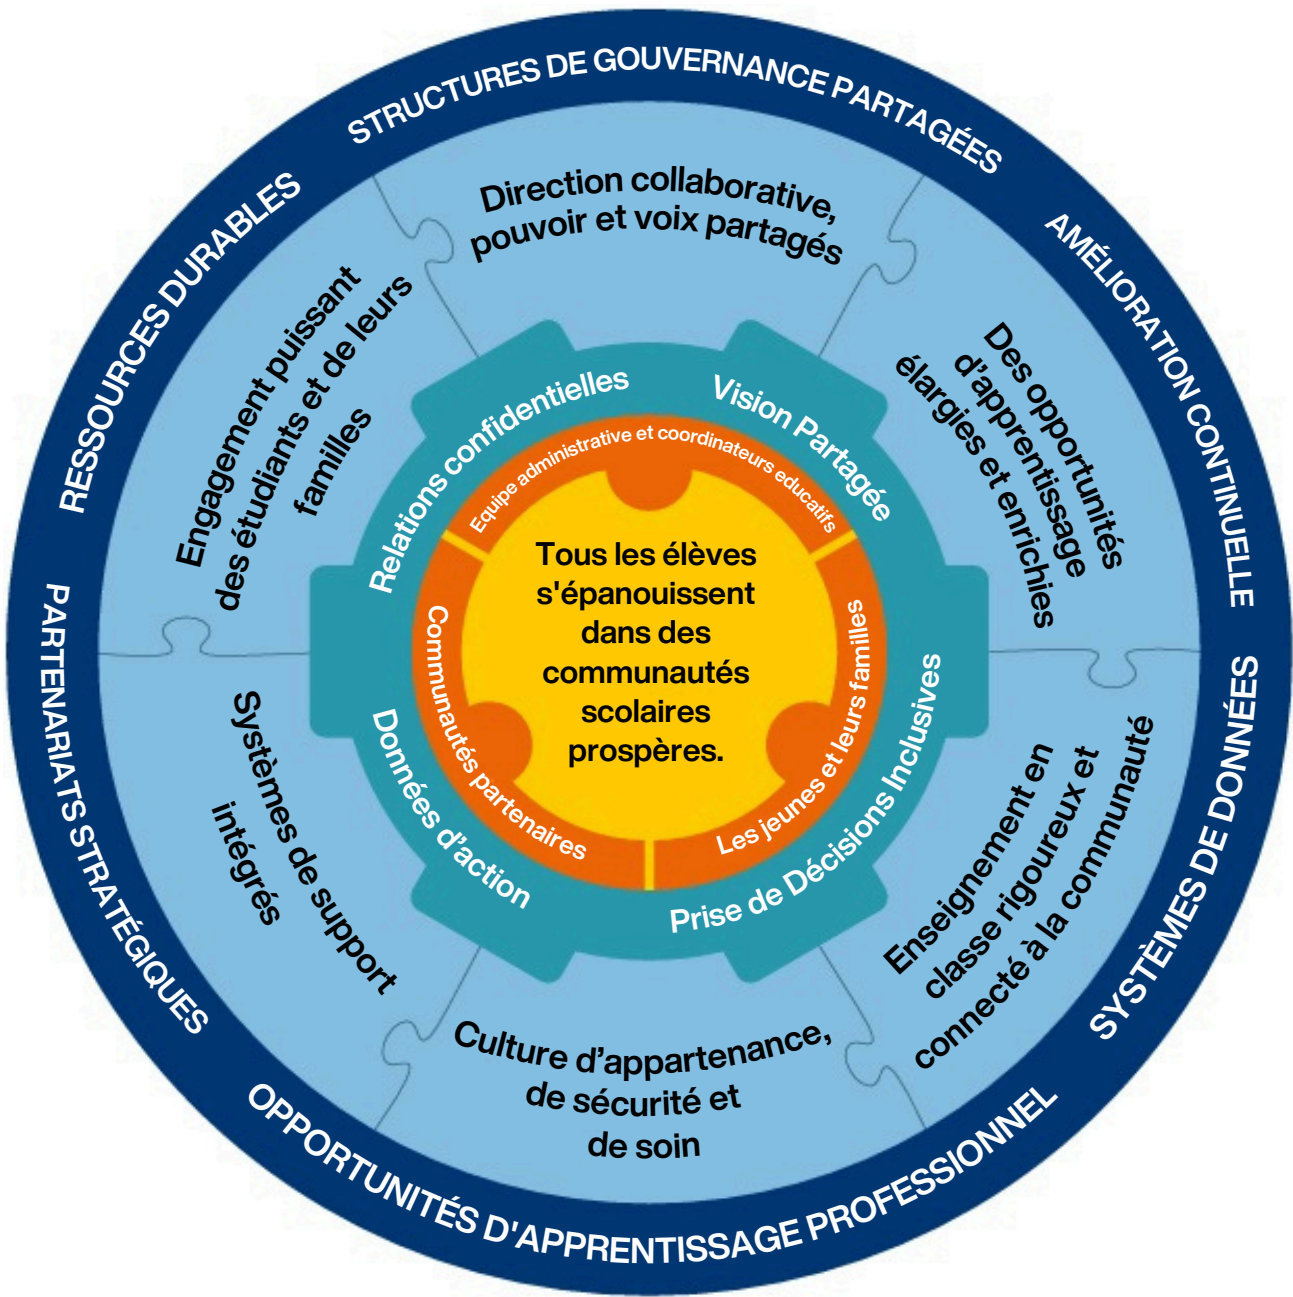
STRUCTURES DE GOUVERNANCE PARTAGÉES

AMÉLIORATION CONTINUELLE

SYSTÈMES DE DONNÉES

OPPORTUNITÉS D'APPRENTISSAGE PROFESSIONNEL

PARTENARIATS STRATÉGIQUES

RESSOURCES DURABLES

Direction collaborative, pouvoir et voix partagés

Des opportunités d'apprentissage élargies et enrichies

Enseignement en classe rigoureux et connecté à la communauté

Culture d'appartenance, de sécurité et de soin

Systèmes de support intégrés

Engagement puissant des étudiants et de leurs familles

Relations confidentielles

Vision Partagée

Prise de Décisions Inclusives

Données d'action

Equipe administrative et coordinateurs educatifs

Les jeunes et leurs familles

Communautés partenaires

Tous les élèves s'épanouissent dans des communautés scolaires prospères.